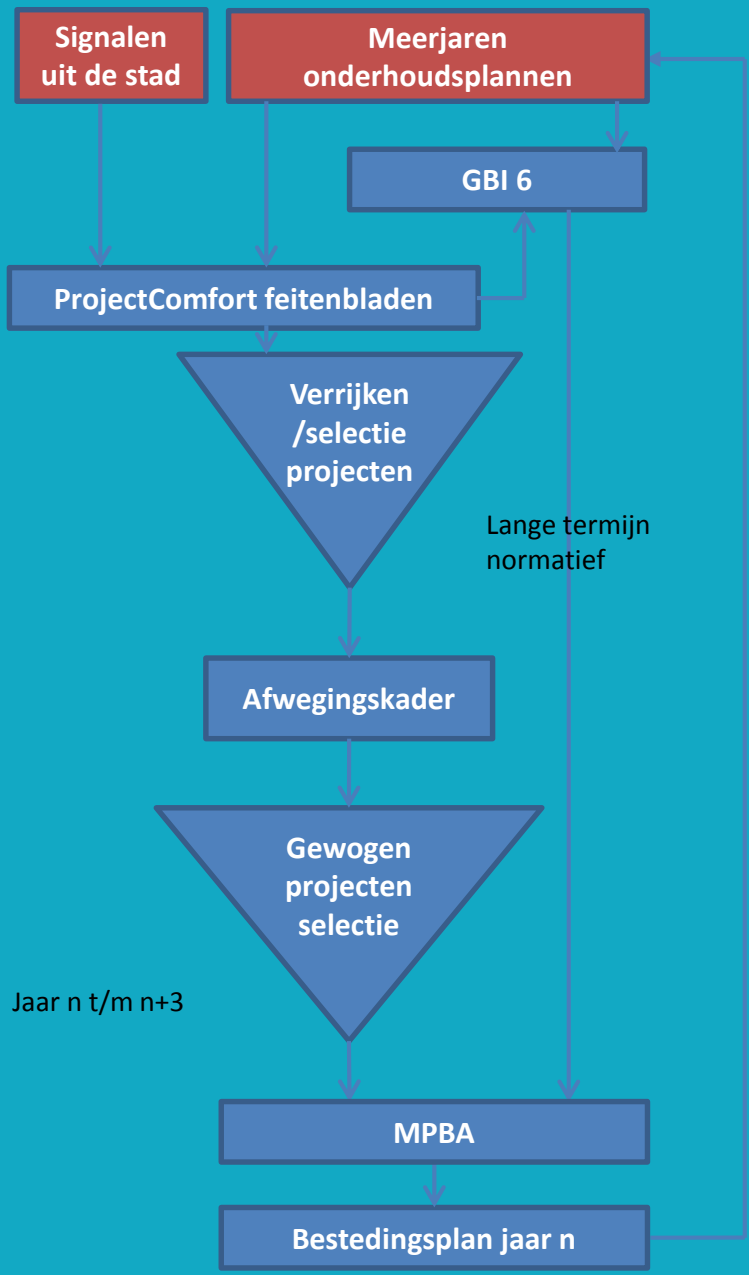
Signalen uit de stad

Meerjaren onderhoudsplannen

GBI 6

ProjectComfort feitenbladen

Verrijken /selectie projecten

Lange termijn normatief

Afwegingskader

Gewogen projecten selectie

Jaar n t/m n+3

MPBA

Bestedingsplan jaar n